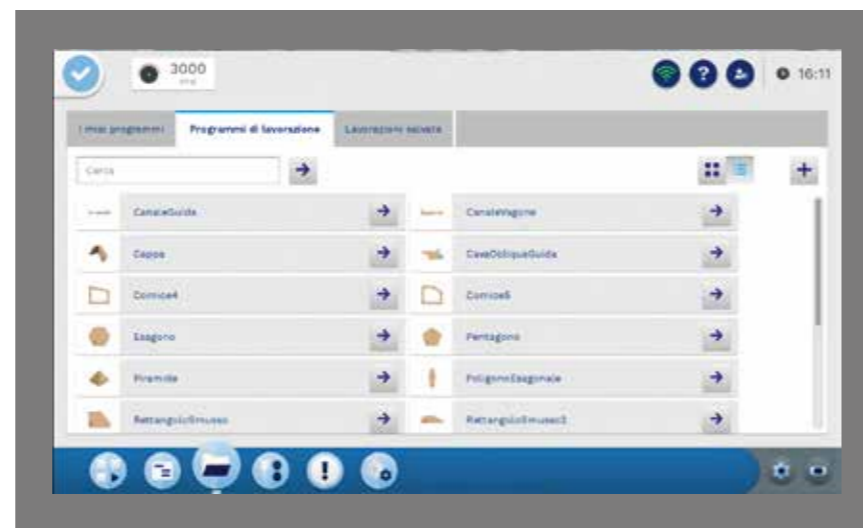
3000
rpm

16:11

I miei programmi | Programmi di lavorazione | Lavorazioni salvate

Cerca

CanaleGuida
CanaleVagone
Coppo
CavaObliquaGuida
Cornice4
Cornice5
Esagono
Pentagono
Piramide
PoligonoEsagonale
RettangoloSmusso
RettangoloSmusso2